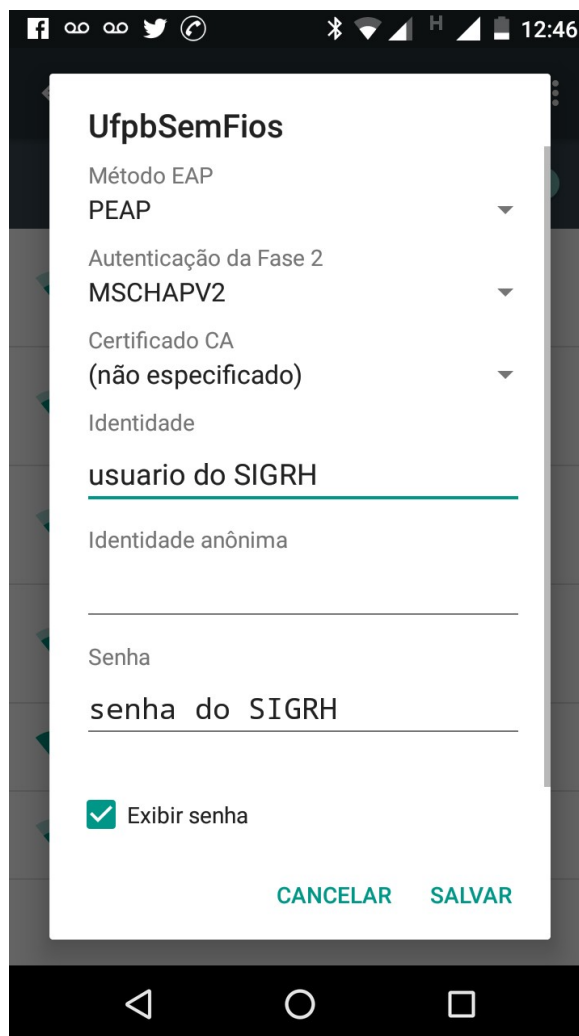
H 12:46

UfpbSemFios

Método EAP
PEAP

Autenticação da Fase 2
MSCHAPV2

Certificado CA
(não especificado)

Identidade
usuario do SIGRH

Identidade anônima

Senha
senha do SIGRH

Exibir senha

CANCELAR SALVAR